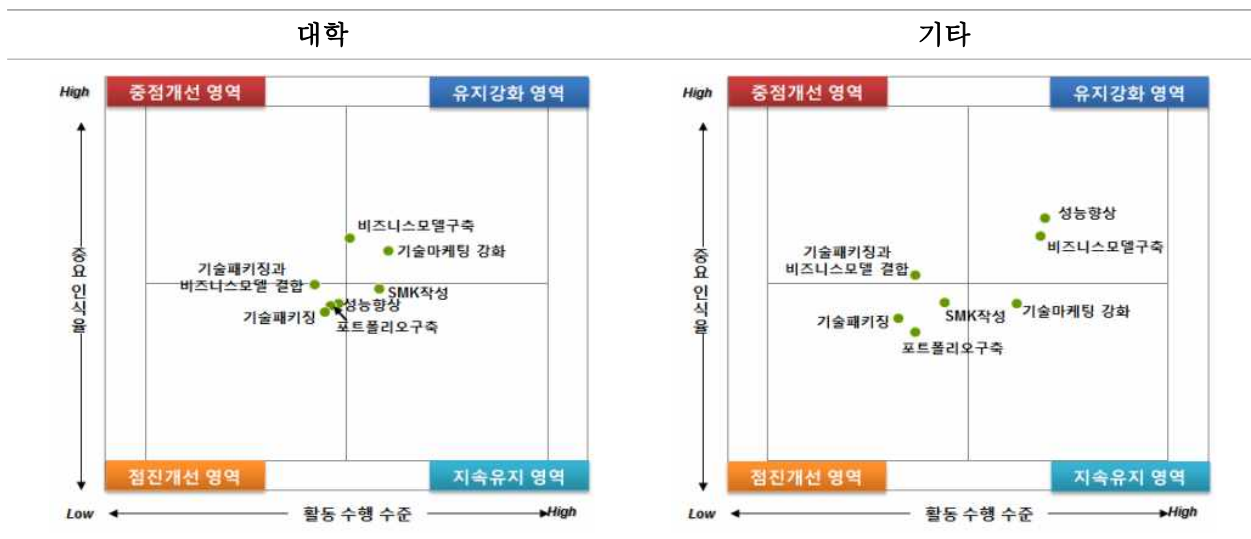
대학

High
중점개선 영역
유지강화 영역
중요인식율
비즈니스모델구축
기술마케팅 강화
기술패키징과 비즈니스모델 결합
SMK작성
성능향상
기술패키징
포트폴리오구축
점진개선 영역
지속유지 영역
Low
활동 수행 수준
High

기타

High
중점개선 영역
유지강화 영역
중요인식율
성능향상
비즈니스모델구축
기술패키징과 비즈니스모델 결합
SMK작성
기술마케팅 강화
기술패키징
포트폴리오구축
점진개선 영역
지속유지 영역
Low
활동 수행 수준
High